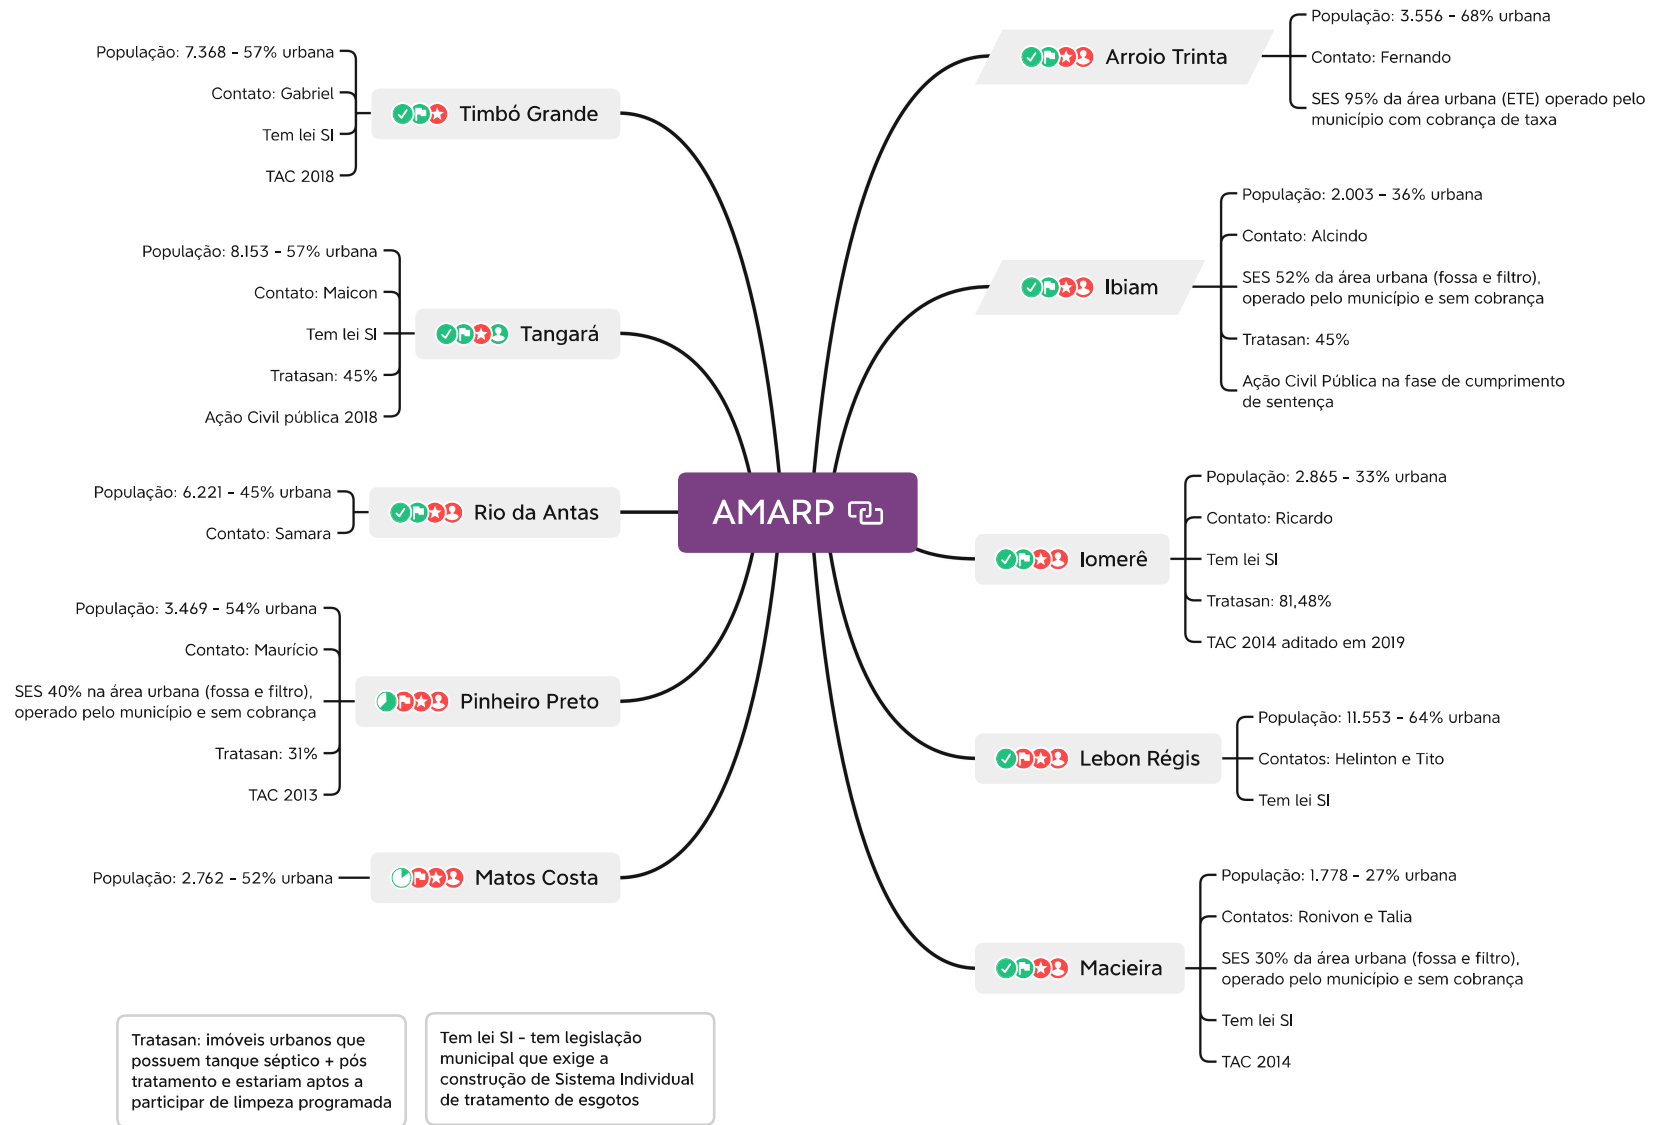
AMARP

Timbó Grande
População: 7.368 - 57% urbana
Contato: Gabriel
Tem lei SI
TAC 2018

Tangará
População: 8.153 - 57% urbana
Contato: Maicon
Tem lei SI
Tratasan: 45%
Ação Civil pública 2018

Rio da Antas
População: 6.221 - 45% urbana
Contato: Samara

Pinheiro Preto
População: 3.469 - 54% urbana
Contato: Maurício
SES 40% na área urbana (fossa e filtro), operado pelo município e sem cobrança
Tratasan: 31%
TAC 2013

Matos Costa
População: 2.762 - 52% urbana

Arroio Trinta
População: 3.556 - 68% urbana
Contato: Fernando
SES 95% da área urbana (ETE) operado pelo município com cobrança de taxa

Ibiam
População: 2.003 - 36% urbana
Contato: Alcindo
SES 52% da área urbana (fossa e filtro), operado pelo município e sem cobrança
Tratasan: 45%
Ação Civil Pública na fase de cumprimento de sentença

Iomerê
População: 2.865 - 33% urbana
Contato: Ricardo
Tem lei SI
Tratasan: 81,48%
TAC 2014 aditado em 2019

Lebon Régis
População: 11.553 - 64% urbana
Contatos: Helinton e Tito
Tem lei SI

Macieira
População: 1.778 - 27% urbana
Contatos: Ronivon e Talia
SES 30% da área urbana (fossa e filtro), operado pelo município e sem cobrança
Tem lei SI
TAC 2014

Tratasan: imóveis urbanos que possuem tanque séptico + pós tratamento e estariam aptos a participar de limpeza programada

Tem lei SI - tem legislação municipal que exige a construção de Sistema Individual de tratamento de esgotos